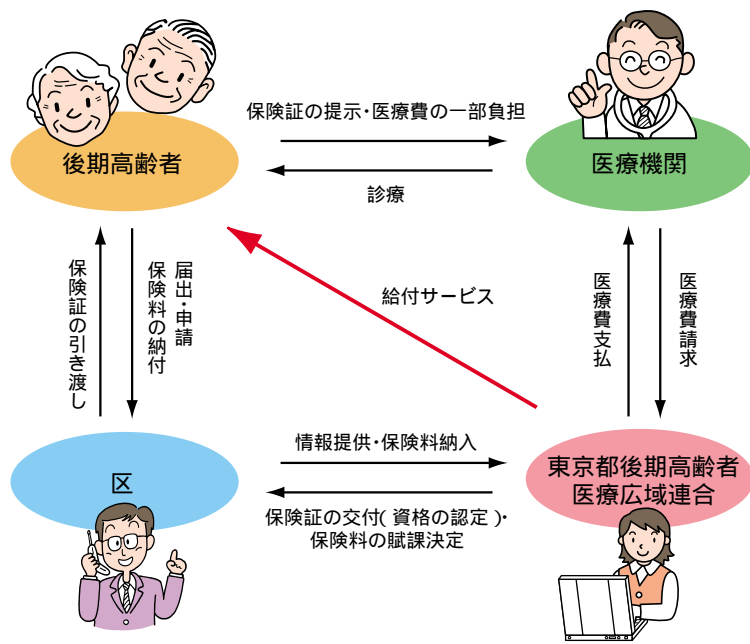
後期高齢者

保険証の提示・医療費の一部負担

診療

医療機関

保険証の引き渡し

届出・申請
保険料の納付

給付サービス

医療費支払

医療費請求

区

情報提供・保険料納入

保険証の交付(資格の認定)・保険料の賦課決定

東京都後期高齢者医療広域連合